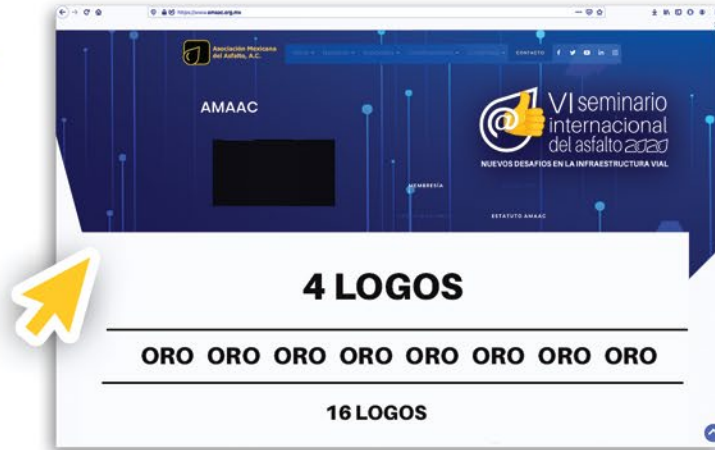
https://www.amaac.org.mx

Asociación Mexicana del Asfalto, A.C.

CONTACTO

AMAAC

VI seminario internacional del asfalto 2020
NUEVOS DESAFIOS EN LA INFRAESTRUCTURA VIAL

MEMBRESÍA

ESTATUTO AMAAC

4 LOGOS

ORO ORO ORO ORO ORO ORO ORO ORO

16 LOGOS